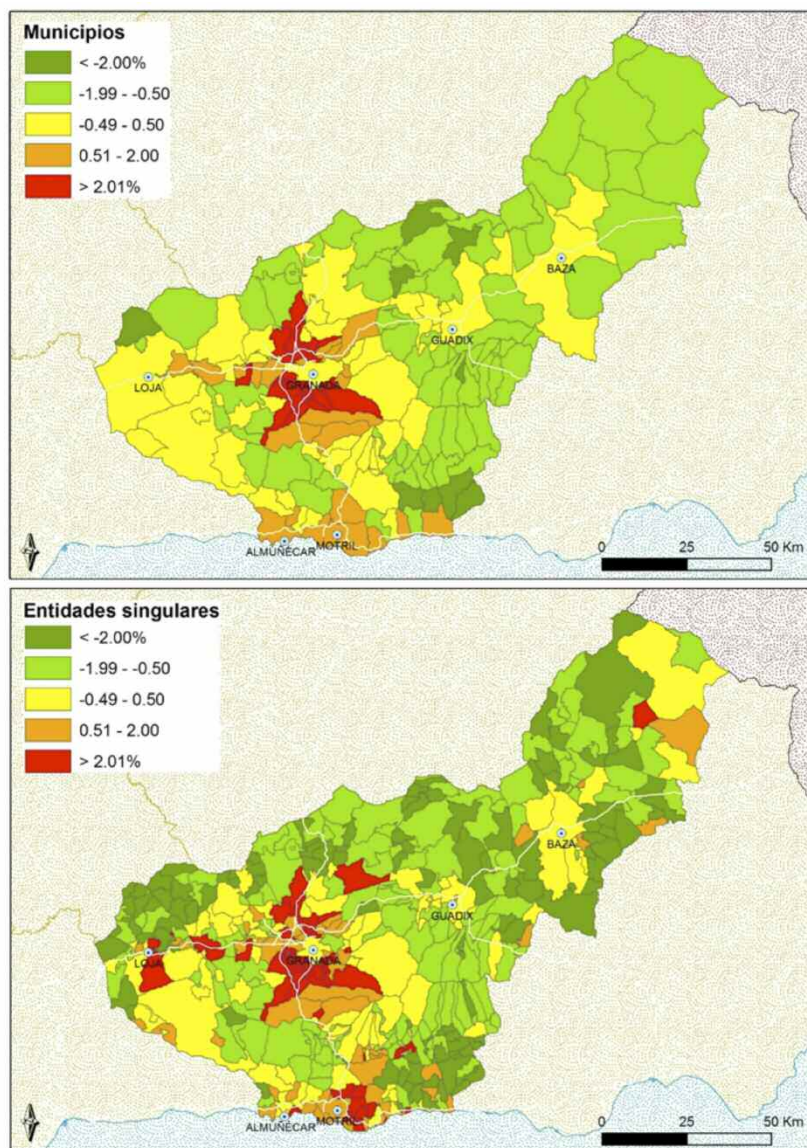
Municipios
< -2.00%
-1.99 - -0.50
-0.49 - 0.50
0.51 - 2.00
> 2.01%

BAZA
GUADIX
LOJA
GRANADA
ALMUÑECAR
MOTRIL
0 25 50 Km

Entidades singulares
< -2.00%
-1.99 - -0.50
-0.49 - 0.50
0.51 - 2.00
> 2.01%

BAZA
GUADIX
LOJA
GRANADA
ALMUÑECAR
MOTRIL
0 25 50 Km